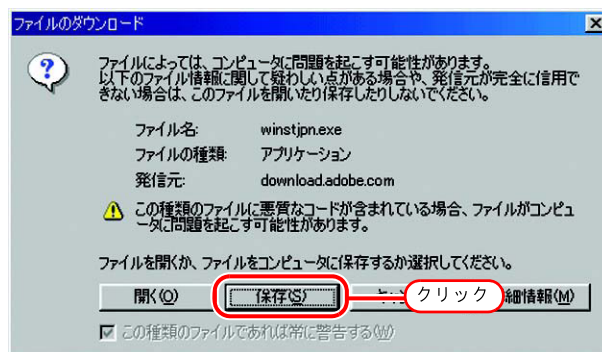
ファイルのダウンロード

ファイルによっては、コンピュータに問題を起こす可能性があります。以下のファイル情報に関して疑わしい点がある場合や、発信元が完全に信用できない場合は、このファイルを開いたり保存したりしないでください。

ファイル名: winstjpn.exe

ファイルの種類: アプリケーション

発信元: download.adobe.com

この種類のファイルに悪質なコードが含まれている場合、ファイルがコンピュータに問題を起こす可能性があります。

ファイルを開くか、ファイルをコンピュータに保存するか選択してください。

開く(O)

保存(S)

クリック

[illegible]細情報(M)

この種類のファイルであれば常に警告する(W)